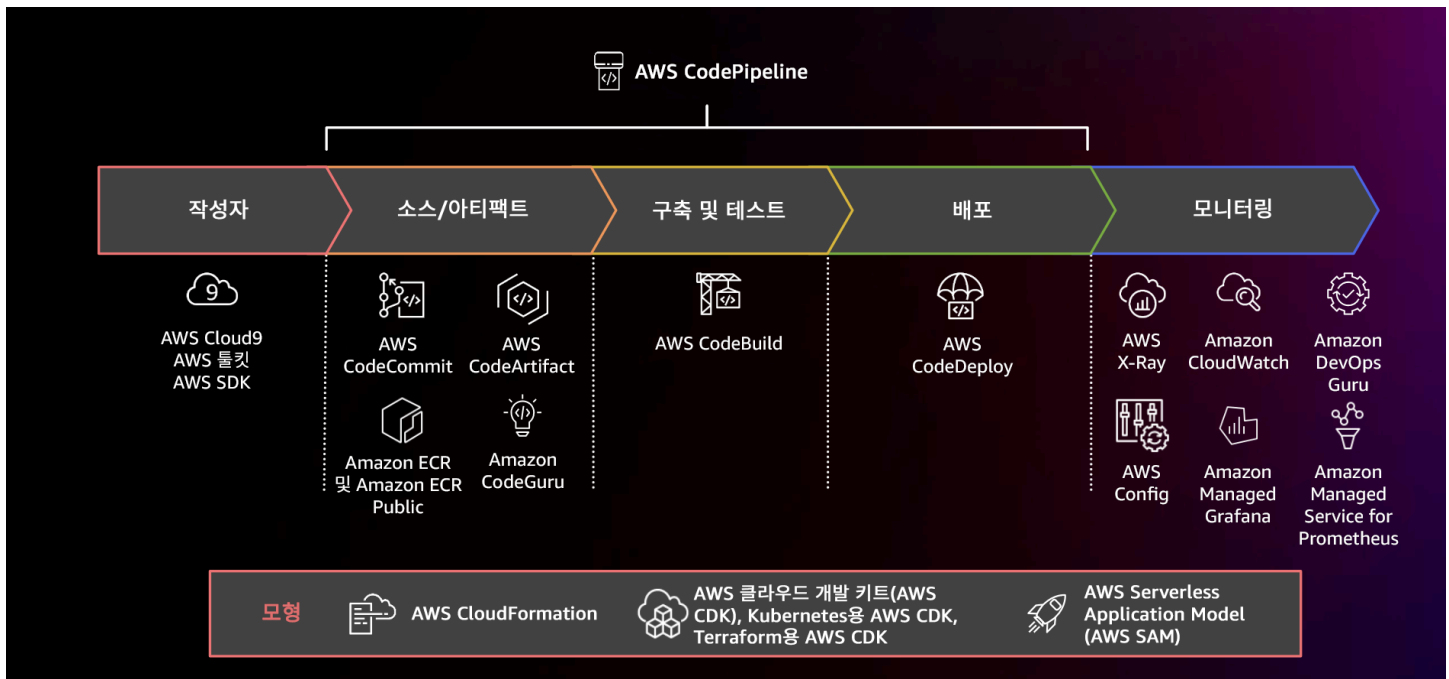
AWS CodePipeline

작성자

소스/아티팩트

구축 및 테스트

배포

모니터링

AWS Cloud9
AWS 툴킷
AWS SDK

AWS CodeCommit

AWS CodeArtifact

Amazon ECR 및 Amazon ECR Public

Amazon CodeGuru

AWS CodeBuild

AWS CodeDeploy

AWS X-Ray

Amazon CloudWatch

Amazon DevOps Guru

AWS Config

Amazon Managed Grafana

Amazon Managed Service for Prometheus

모형

AWS CloudFormation

AWS 클라우드 개발 키트(AWS CDK), Kubernetes용 AWS CDK, Terraform용 AWS CDK

AWS Serverless Application Model (AWS SAM)